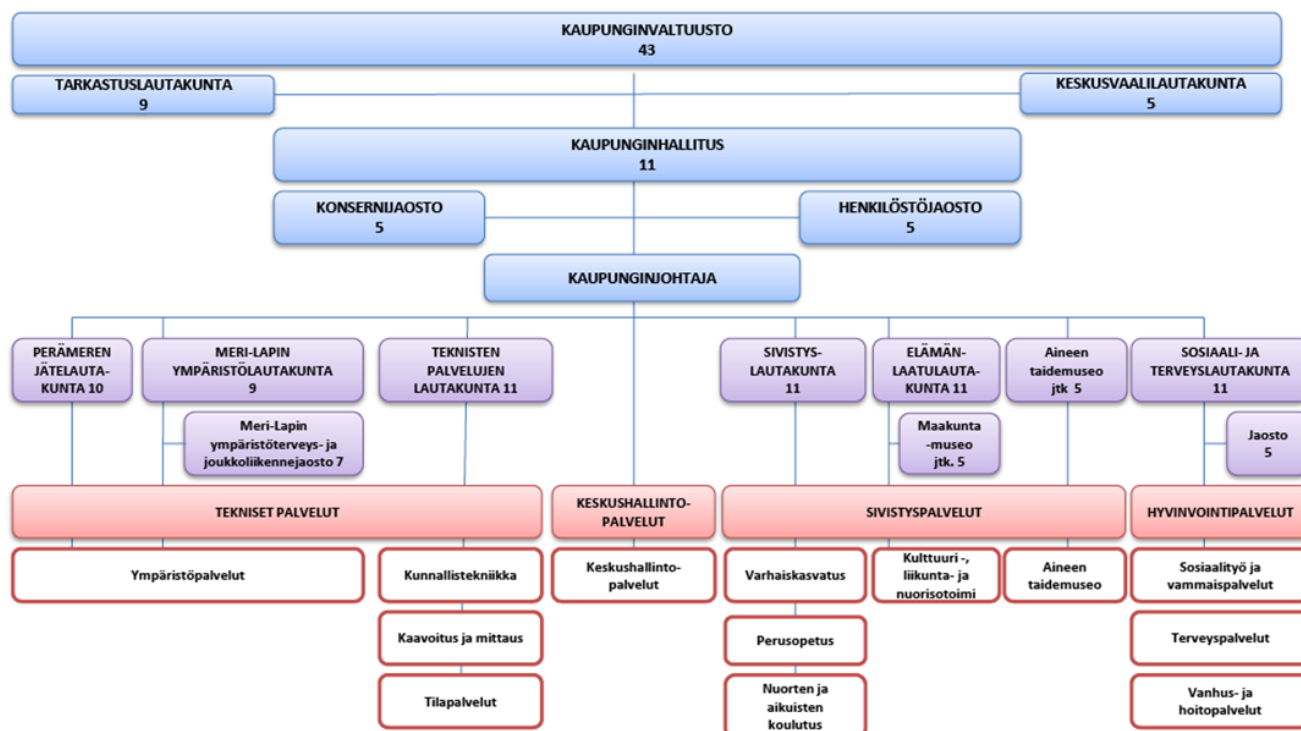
KAUPUNGINVALTUUSTO
43

TARKASTUSLAUTAKUNTA
9

KESKUSVAALILAUTAKUNTA
5

KAUPUNGINHALLITUS
11

KONSERNIJAOSTO
5

HENKILÖSTÖJAOSTO
5

KAUPUNGINJOHTAJA

PERÄMEREN JÄTELAUTAKUNTA 10

MERI-LAPIN YMPÄRISTÖLAUTAKUNTA
9

Meri-Lapin ympäristöterveys- ja joukkoliikennejaosto 7

TEKNISTEN PALVELUJEN LAUTAKUNTA 11

SIVISTYSLAUTAKUNTA
11

ELÄMÄNLAATULAUTAKUNTA 11

Maakunta-museo jtk. 5

Aineen taidemuseo jtk 5

SOSIAALI- JA TERVEYSLAUTAKUNTA
11

Jaosto
5

TEKNISET PALVELUT

KESKUSHALLINTOPALVELUT

SIVISTYSPALVELUT

HYVINVOINTIPALVELUT

Ympäristöpalvelut

Kunnallistekniikka

Kaavoitus ja mittaus

Tilapalvelut

Keskushallintopalvelut

Varhaiskasvatus

Perusopetus

Nuorten ja aikuisten koulutus

Kulttuuri -, liikunta- ja nuorisotoimi

Aineen taidemuseo

Sosiaalityö ja vammaispalvelut

Terveyspalvelut

Vanhus- ja hoitopalvelut